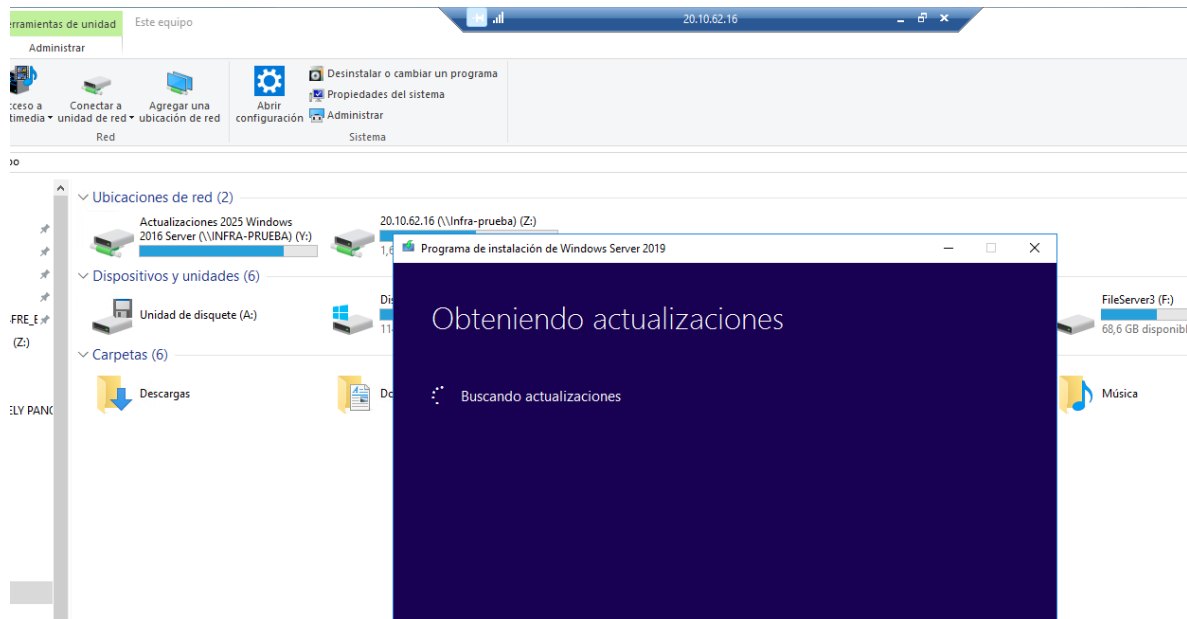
rramientas de unidad
Este equipo
20.10.62.16
Administrar

cceso a
timedia
Conectar a unidad de red
Agregar una ubicación de red
Red
Abrir configuración
Desinstalar o cambiar un programa
Propiedades del sistema
Administrar
Sistema

o

Ubicaciones de red (2)
Actualizaciones 2025 Windows 2016 Server (\\INFRA-PRUEBA) (Y:)
20.10.62.16 (\\Infra-prueba) (Z:)
1,6
Dispositivos y unidades (6)
Unidad de disquete (A:)
Di
11
FileServer3 (F:)
68,6 GB disponib
Carpetas (6)
Descargas
Do
Música

FRE_E
(Z:)
ELY PANC

Programa de instalación de Windows Server 2019

Obteniendo actualizaciones

Buscando actualizaciones